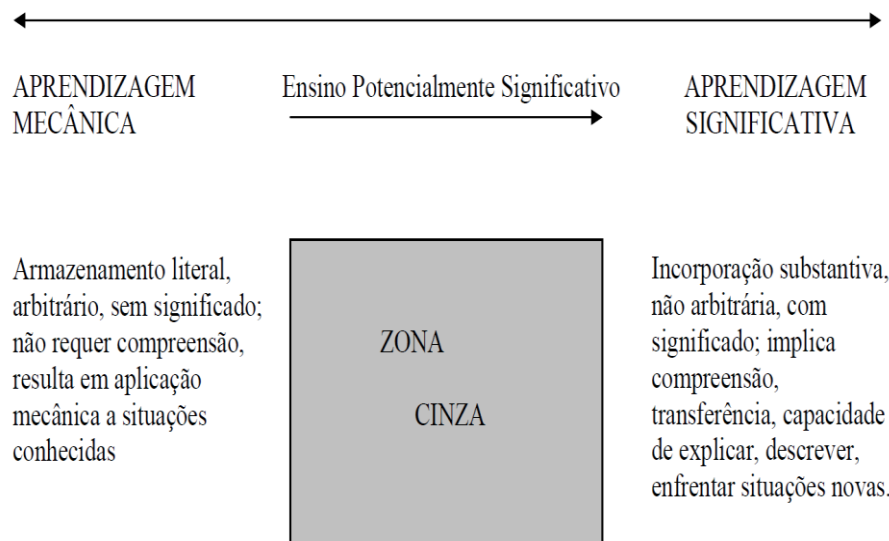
APRENDIZAGEM MECÂNICA

Ensino Potencialmente Significativo

APRENDIZAGEM SIGNIFICATIVA

Armazenamento literal, arbitrário, sem significado; não requer compreensão, resulta em aplicação mecânica a situações conhecidas

ZONA

CINZA

Incorporação substantiva, não arbitrária, com significado; implica compreensão, transferência, capacidade de explicar, descrever, enfrentar situações novas.